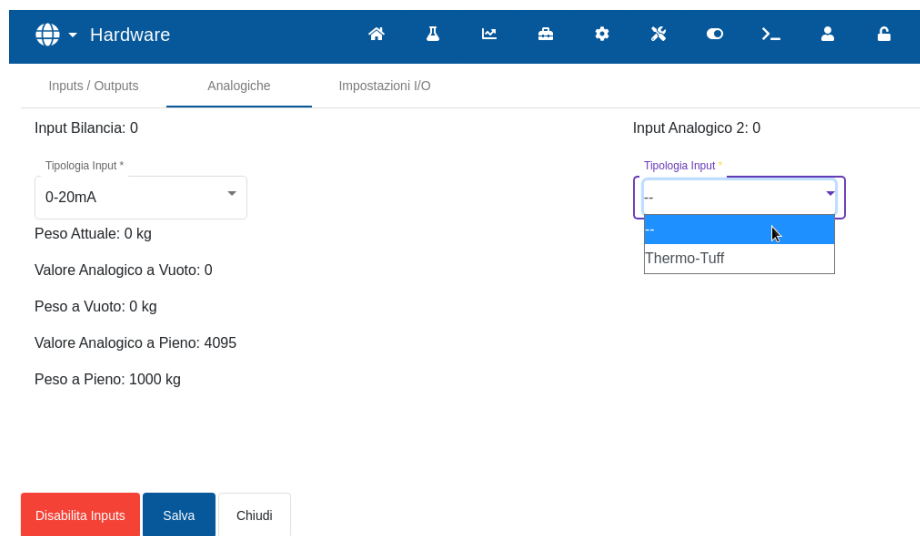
Hardware

Inputs / Outputs
Analogiche
Impostazioni I/O

Input Bilancia: 0

Tipologia Input *

0-20mA

Peso Attuale: 0 kg

Valore Analogico a Vuoto: 0

Peso a Vuoto: 0 kg

Valore Analogico a Pieno: 4095

Peso a Pieno: 1000 kg

Input Analogico 2: 0

Tipologia Input *

--

--

Thermo-Tuff

Disabilita Inputs
Salva
Chiudi